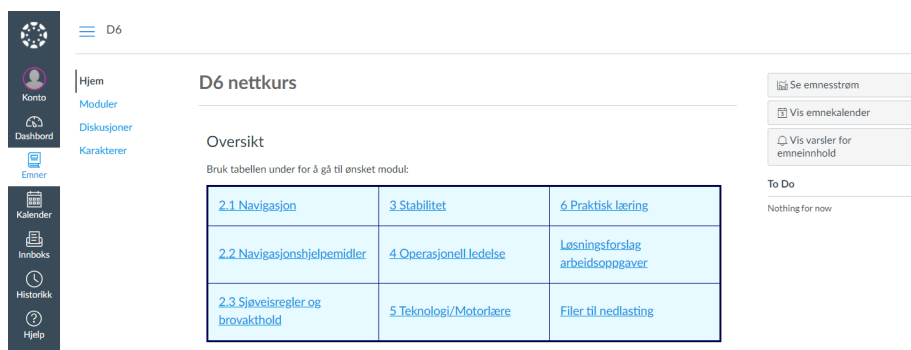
Konto
Dashbord
Emner
Kalender
Innboks
Historikk
Hjelp

D6

Hjem
Moduler
Diskusjoner
Karakterer

D6 nettkurs

Oversikt

Bruk tabellen under for å gå til ønsket modul:

| 2.1 Navigasjon | 3 Stabilitet | 6 Praktisk læring |
|---|---|---|
| 2.2 Navigasjonshjelpemidler | 4 Operasjonell ledelse | Løsningsforslag arbeidsoppgaver |
| 2.3 Sjøveisregler og brovakthold | 5 Teknologi/Motorlære | Filer til nedlasting |

Se emnesstrøm
Vis emnekalender
Vis varsler for emneinnhold

To Do
Nothing for now